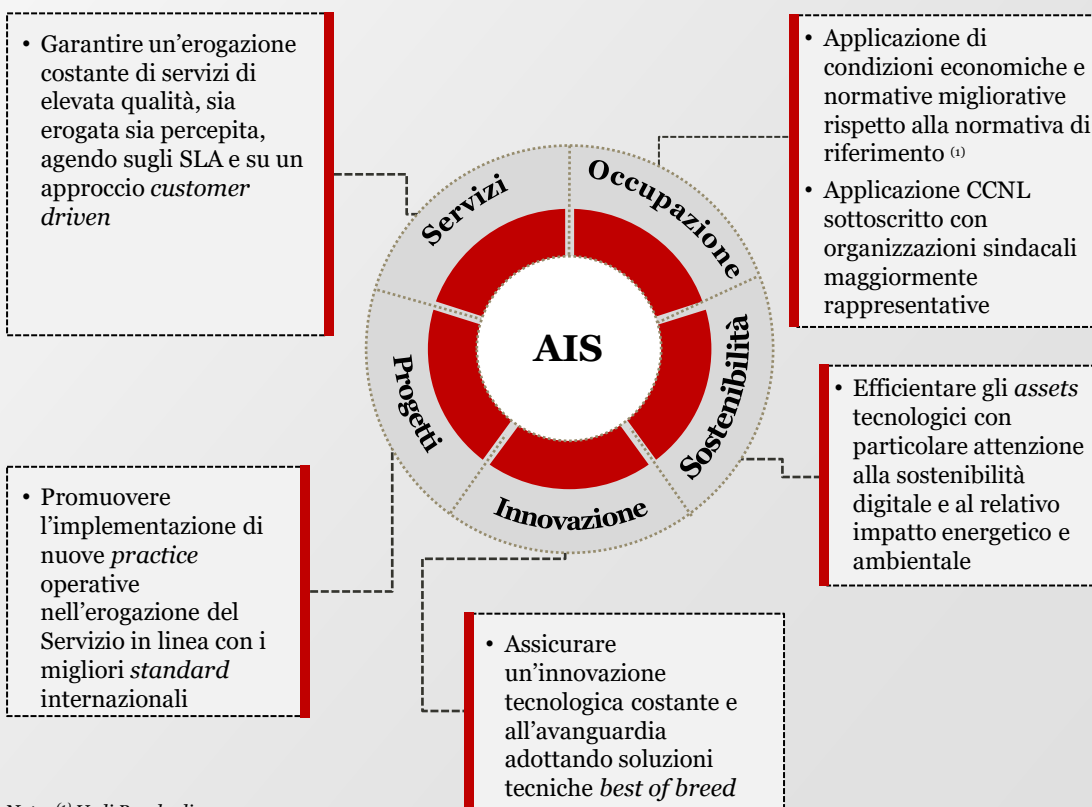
• Garantire un'erogazione costante di servizi di elevata qualità, sia erogata sia percepita, agendo sugli SLA e su un approccio *customer driven*

• Applicazione di condizioni economiche e normative migliorative rispetto alla normativa di riferimento $^{(1)}$

• Applicazione CCNL sottoscritto con organizzazioni sindacali maggiormente rappresentative

Servizi

Occupazione

AIS

Progetti

Sostenibilità

Innovazione

• Efficientare gli *assets* tecnologici con particolare attenzione alla sostenibilità digitale e al relativo impatto energetico e ambientale

• Promuovere l'implementazione di nuove *practice* operative nell'erogazione del Servizio in linea con i migliori *standard* internazionali

• Assicurare un'innovazione tecnologica costante e all'avanguardia adottando soluzioni tecniche *best of breed*

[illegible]